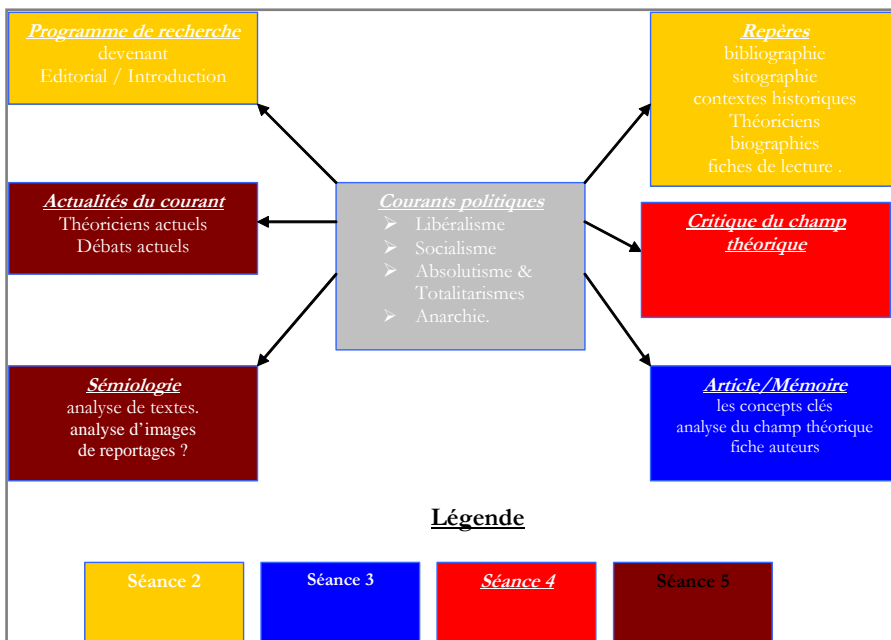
Programme de recherche
devenant
Editorial / Introduction

Repères
bibliographie
sitographie
contextes historiques
Théoriciens
biographies
fiches de lecture .

Actualités du courant
Théoriciens actuels
Débats actuels

Courants politiques
- Libéralisme
- Socialisme
- Absolutisme & Totalitarismes
- Anarchie.

Critique du champ théorique

Sémiologie
analyse de textes.
analyse d'images
de reportages ?

Article/Mémoire
les concepts clés
analyse du champ théorique
fiche auteurs

Légende

Séance 2

Séance 3

Séance 4

Séance 5